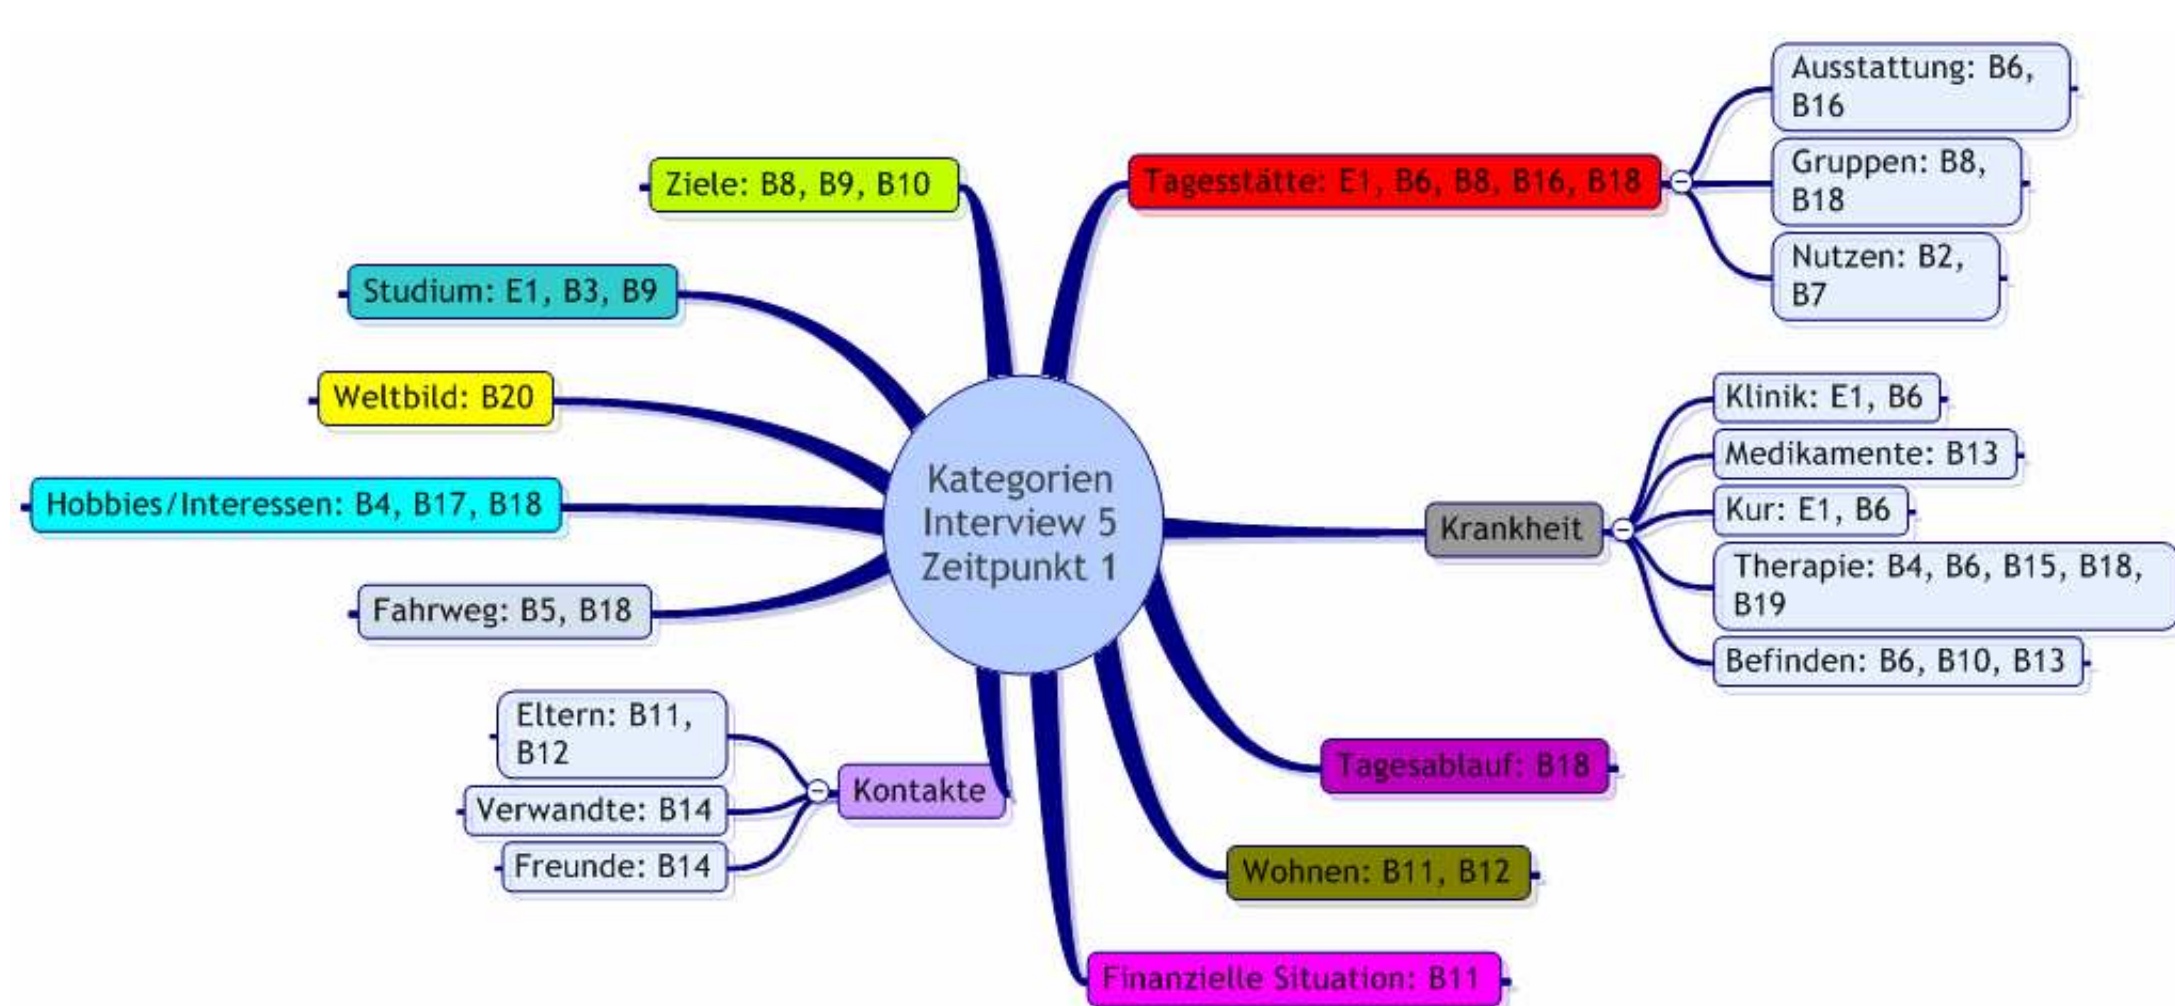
Kategorien Interview 5 Zeitpunkt 1

Ziele: B8, B9, B10

Studium: E1, B3, B9

Weltbild: B20

Hobbies/Interessen: B4, B17, B18

Fahrweg: B5, B18

Kontakte

Eltern: B11, B12

Verwandte: B14

Freunde: B14

Tagesstätte: E1, B6, B8, B16, B18

Ausstattung: B6, B16

Gruppen: B8, B18

Nutzen: B2, B7

Krankheit

Klinik: E1, B6

Medikamente: B13

Kur: E1, B6

Therapie: B4, B6, B15, B18, B19

Befinden: B6, B10, B13

Tagesablauf: B18

Wohnen: B11, B12

Finanzielle Situation: B11